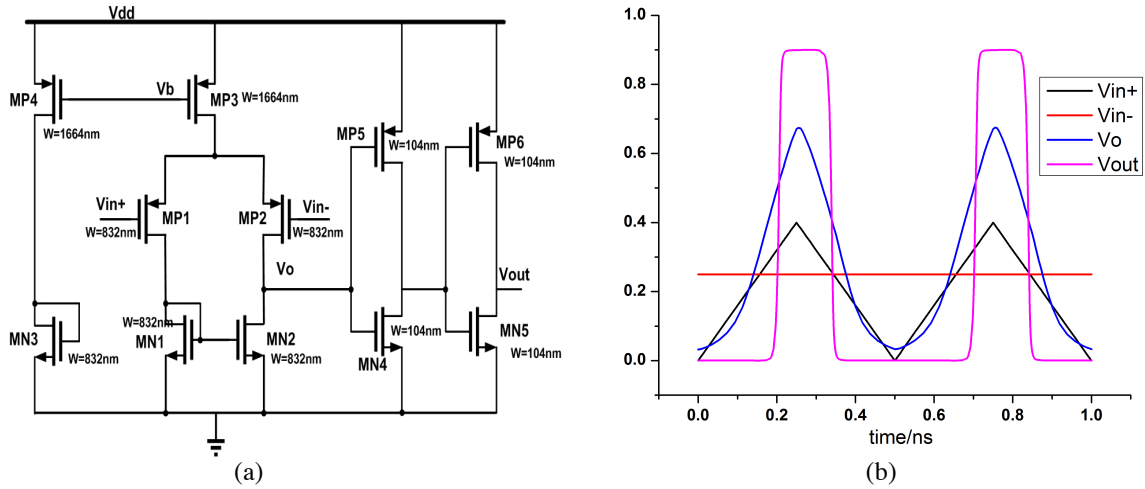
Vdd

MP4
W=1664nm
Vb
MP3 W=1664nm
MP5
W=104nm
MP6
W=104nm
Vin+
W=832nm
MP1
MP2
Vin-
W=832nm
Vo
Vout
W=832nm
MN3
W=832nm
MN1
MN2
W=832nm
W=104nm
MN4
MN5
W=104nm

(a)

1.0
0.8
0.6
0.4
0.2
0.0
0.0
0.2
0.4
0.6
0.8
1.0
time/ns

Vin+
Vin-
Vo
Vout

(b)